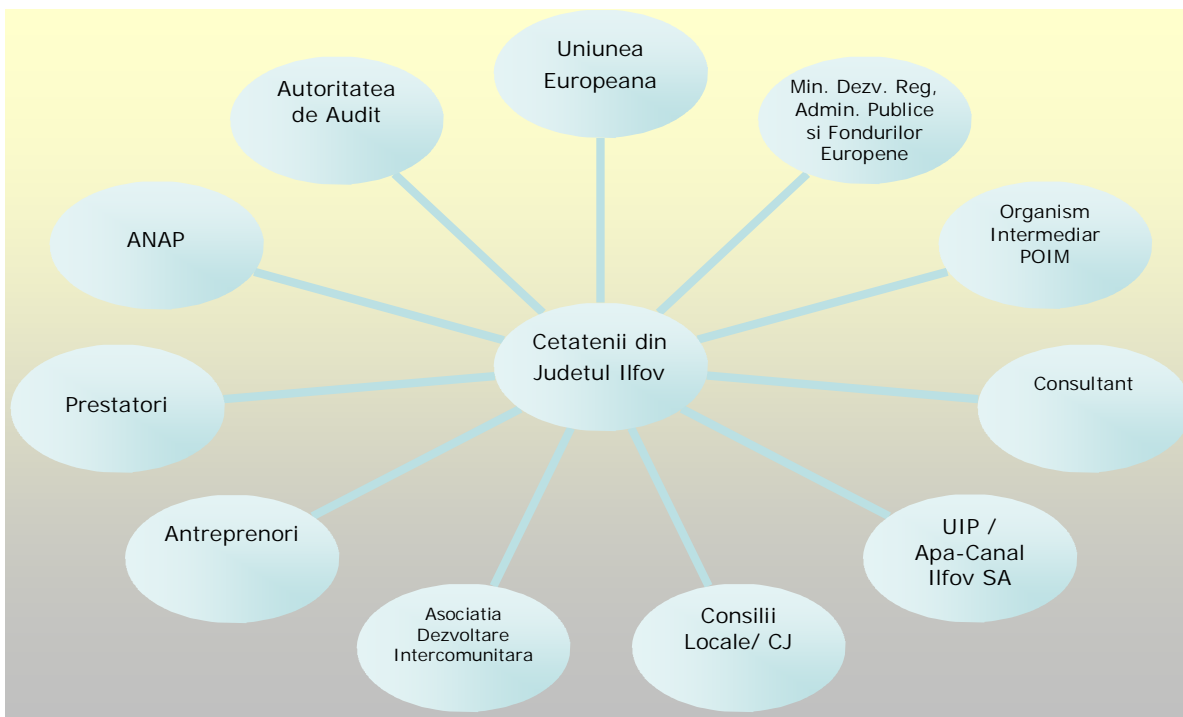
Uniunea Europeana

Min. Dezv. Reg, Admin. Publice si Fondurilor Europene

Organism Intermediar POIM

Consultant

UIP / Apa-Canal Ilfov SA

Consilii Locale/ CJ

Asociatia Dezvoltare Intercomunitara

Antreprenori

Prestatori

ANAP

Autoritatea de Audit

Cetatenii din Judetul Ilfov